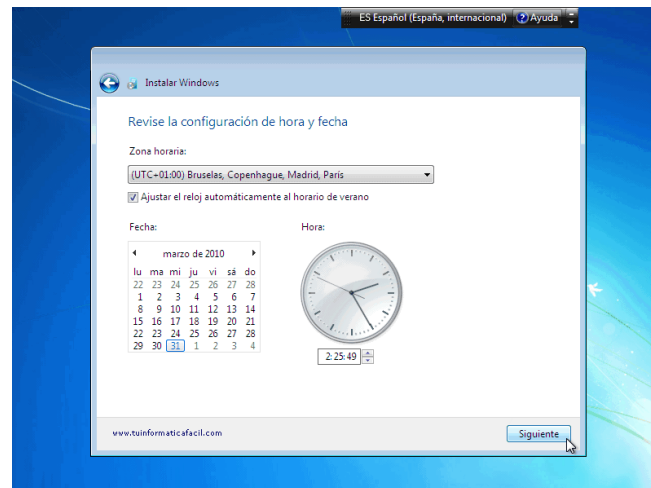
ES Español (España, internacional) Ayuda

Instalar Windows

Revise la configuración de hora y fecha

Zona horaria:

(UTC+01:00) Bruselas, Copenhague, Madrid, París

Ajustar el reloj automáticamente al horario de verano

Fecha:

marzo de 2010

| lu | ma | mi | ju | vi | sá | do |
|---|---|---|---|---|---|---|
| 22 | 23 | 24 | 25 | 26 | 27 | 28 |
| 1 | 2 | 3 | 4 | 5 | 6 | 7 |
| 8 | 9 | 10 | 11 | 12 | 13 | 14 |
| 15 | 16 | 17 | 18 | 19 | 20 | 21 |
| 22 | 23 | 24 | 25 | 26 | 27 | 28 |
| 29 | 30 | 31 | 1 | 2 | 3 | 4 |

Hora:

2:25:49

www.tuinformaticafacil.com

Siguiente